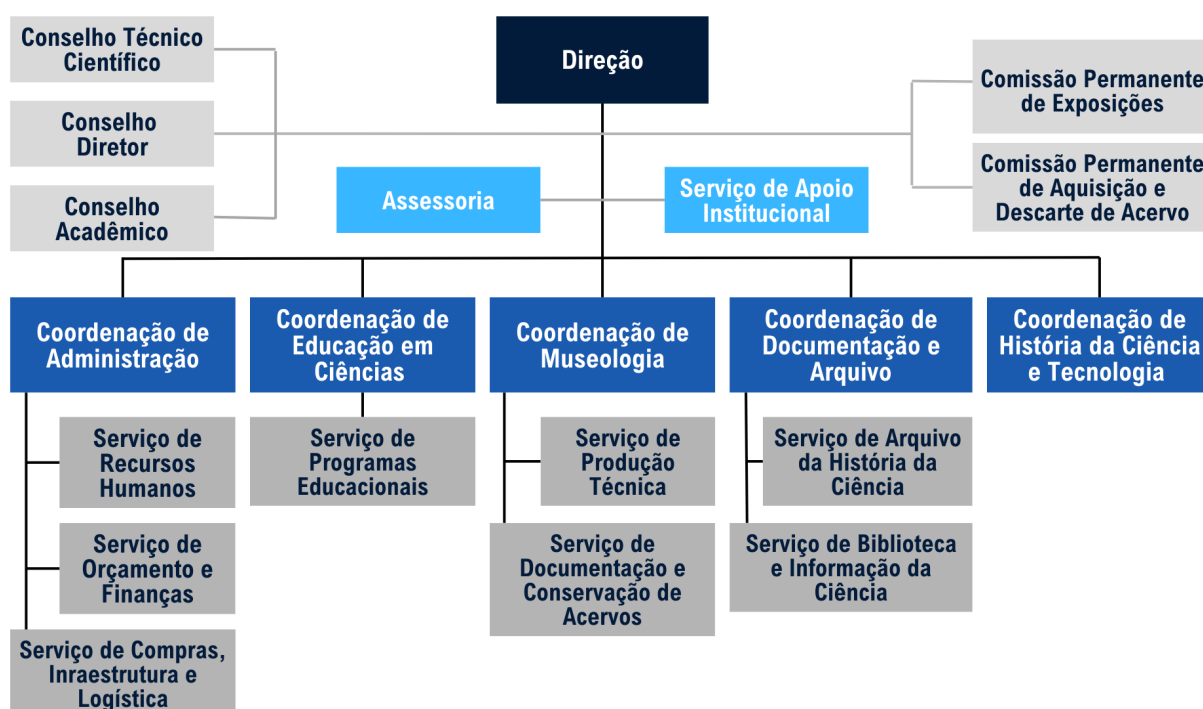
Conselho Técnico Científico

Conselho Diretor

Conselho Acadêmico

Direção

Comissão Permanente de Exposições

Comissão Permanente de Aquisição e Descarte de Acervo

Assessoria

Serviço de Apoio Institucional

Coordenação de Administração

Coordenação de Educação em Ciências

Coordenação de Museologia

Coordenação de Documentação e Arquivo

Coordenação de História da Ciência e Tecnologia

Serviço de Recursos Humanos

Serviço de Orçamento e Finanças

Serviço de Compras, Inraestrutura e Logística

Serviço de Programas Educacionais

Serviço de Produção Técnica

Serviço de Documentação e Conservação de Acervos

Serviço de Arquivo da História da Ciência

Serviço de Biblioteca e Informação da Ciência